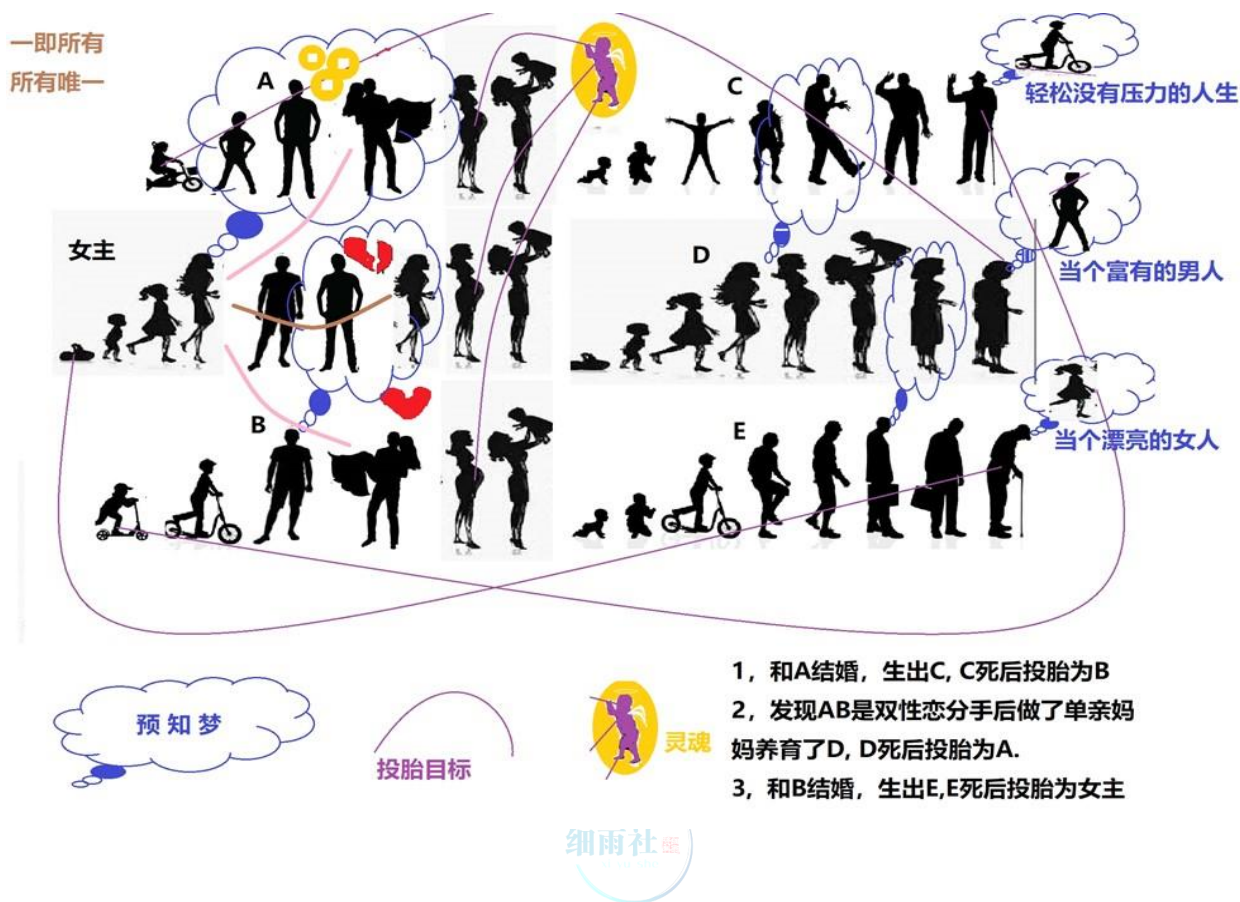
一即所有
所有唯一

A

C

轻松没有压力的人生

女主

D

当个富有的男人

B

E

当个漂亮的女人

1，和A结婚，生出C, C死后投胎为B
2，发现AB是双性恋分手后做了单亲妈妈养育了D, D死后投胎为A.
3，和B结婚，生出E,E死后投胎为女主

预 知 梦

投胎目标

灵魂

细雨社